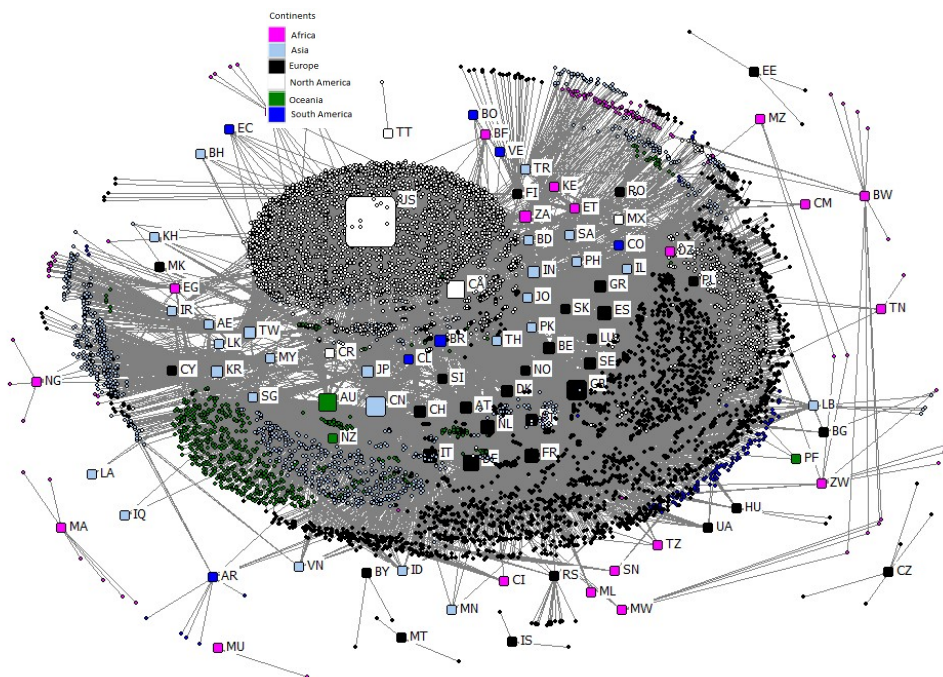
Continents
Africa
Asia
Europe
North America
Oceania
South America

EE
TT
BO
BF
VE
MZ
EC
BH
TR
FI
KE
RO
BW
CM
US
ZA
ET
MX
SA
CO
KH
BD
DZ
MK
PH
IL
EG
IN
PL
IR
CA
GR
AE
JO
SK
ES
TN
TW
PK
LU
LK
BR
TH
MY
CR
BE
SE
CL
NG
CY
KR
JP
SI
NO
GB
DK
SG
AU
CN
LB
CH
AT
NL
BG
NZ
PF
IT
DE
FR
ZW
LA
HU
IQ
MA
TZ
UA
VN
ID
SN
AR
BY
RS
CZ
CI
ML
MW
MN
MT
IS
MU